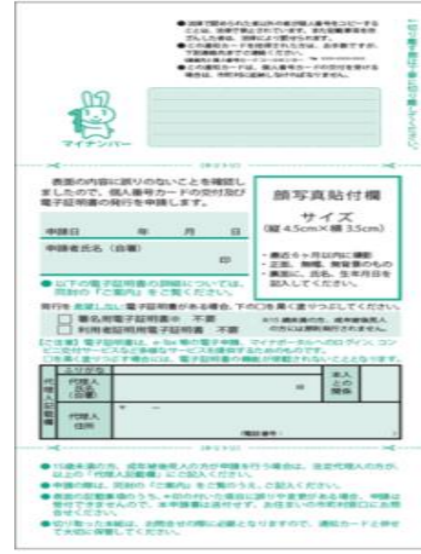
マイナンバー

表面の内容に誤りのないことを確認しましたので、個人番号カードの交付及び電子証明書の発行を申請します。

顔写真貼付欄

サイズ
(縦 4.5cm × 横 3.5cm)

申請日 年 月 日

申請者氏名（自署）

印

代理人

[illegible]